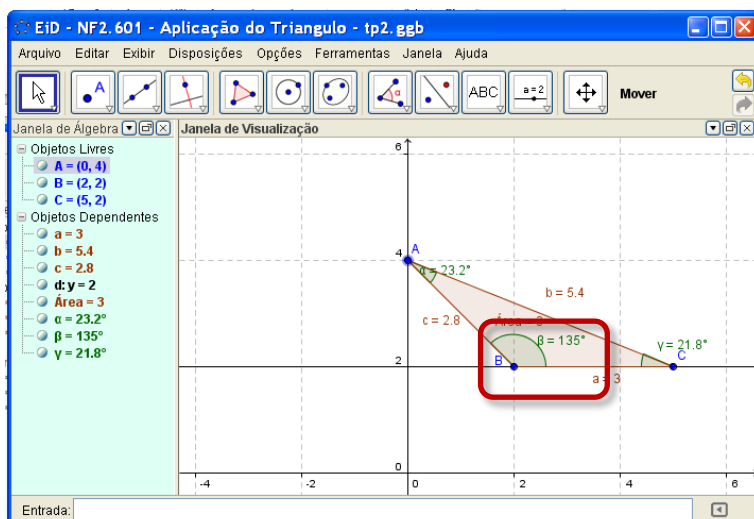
EiD - NF2.601 - Aplicação do Triangulo - tp2.ggb

Arquivo Editar Exibir Disposições Opções Ferramentas Janela Ajuda

ABC a = 2 Mover

Janela de Álgebra

Objetos Livres
A = (0, 4)
B = (2, 2)
C = (5, 2)
Objetos Dependentes
a = 3
b = 5.4
c = 2.8
d: y = 2
Área = 3
α = 23.2°
β = 135°
γ = 21.8°

Janela de Visualização

6
4
A
α = 23.2°
b = 5.4
c = 2.8
Área = 3
β = 135°
γ = 21.8°
2
B
C
a = 3
0
-4
-2
0
2
4
6

Entrada: